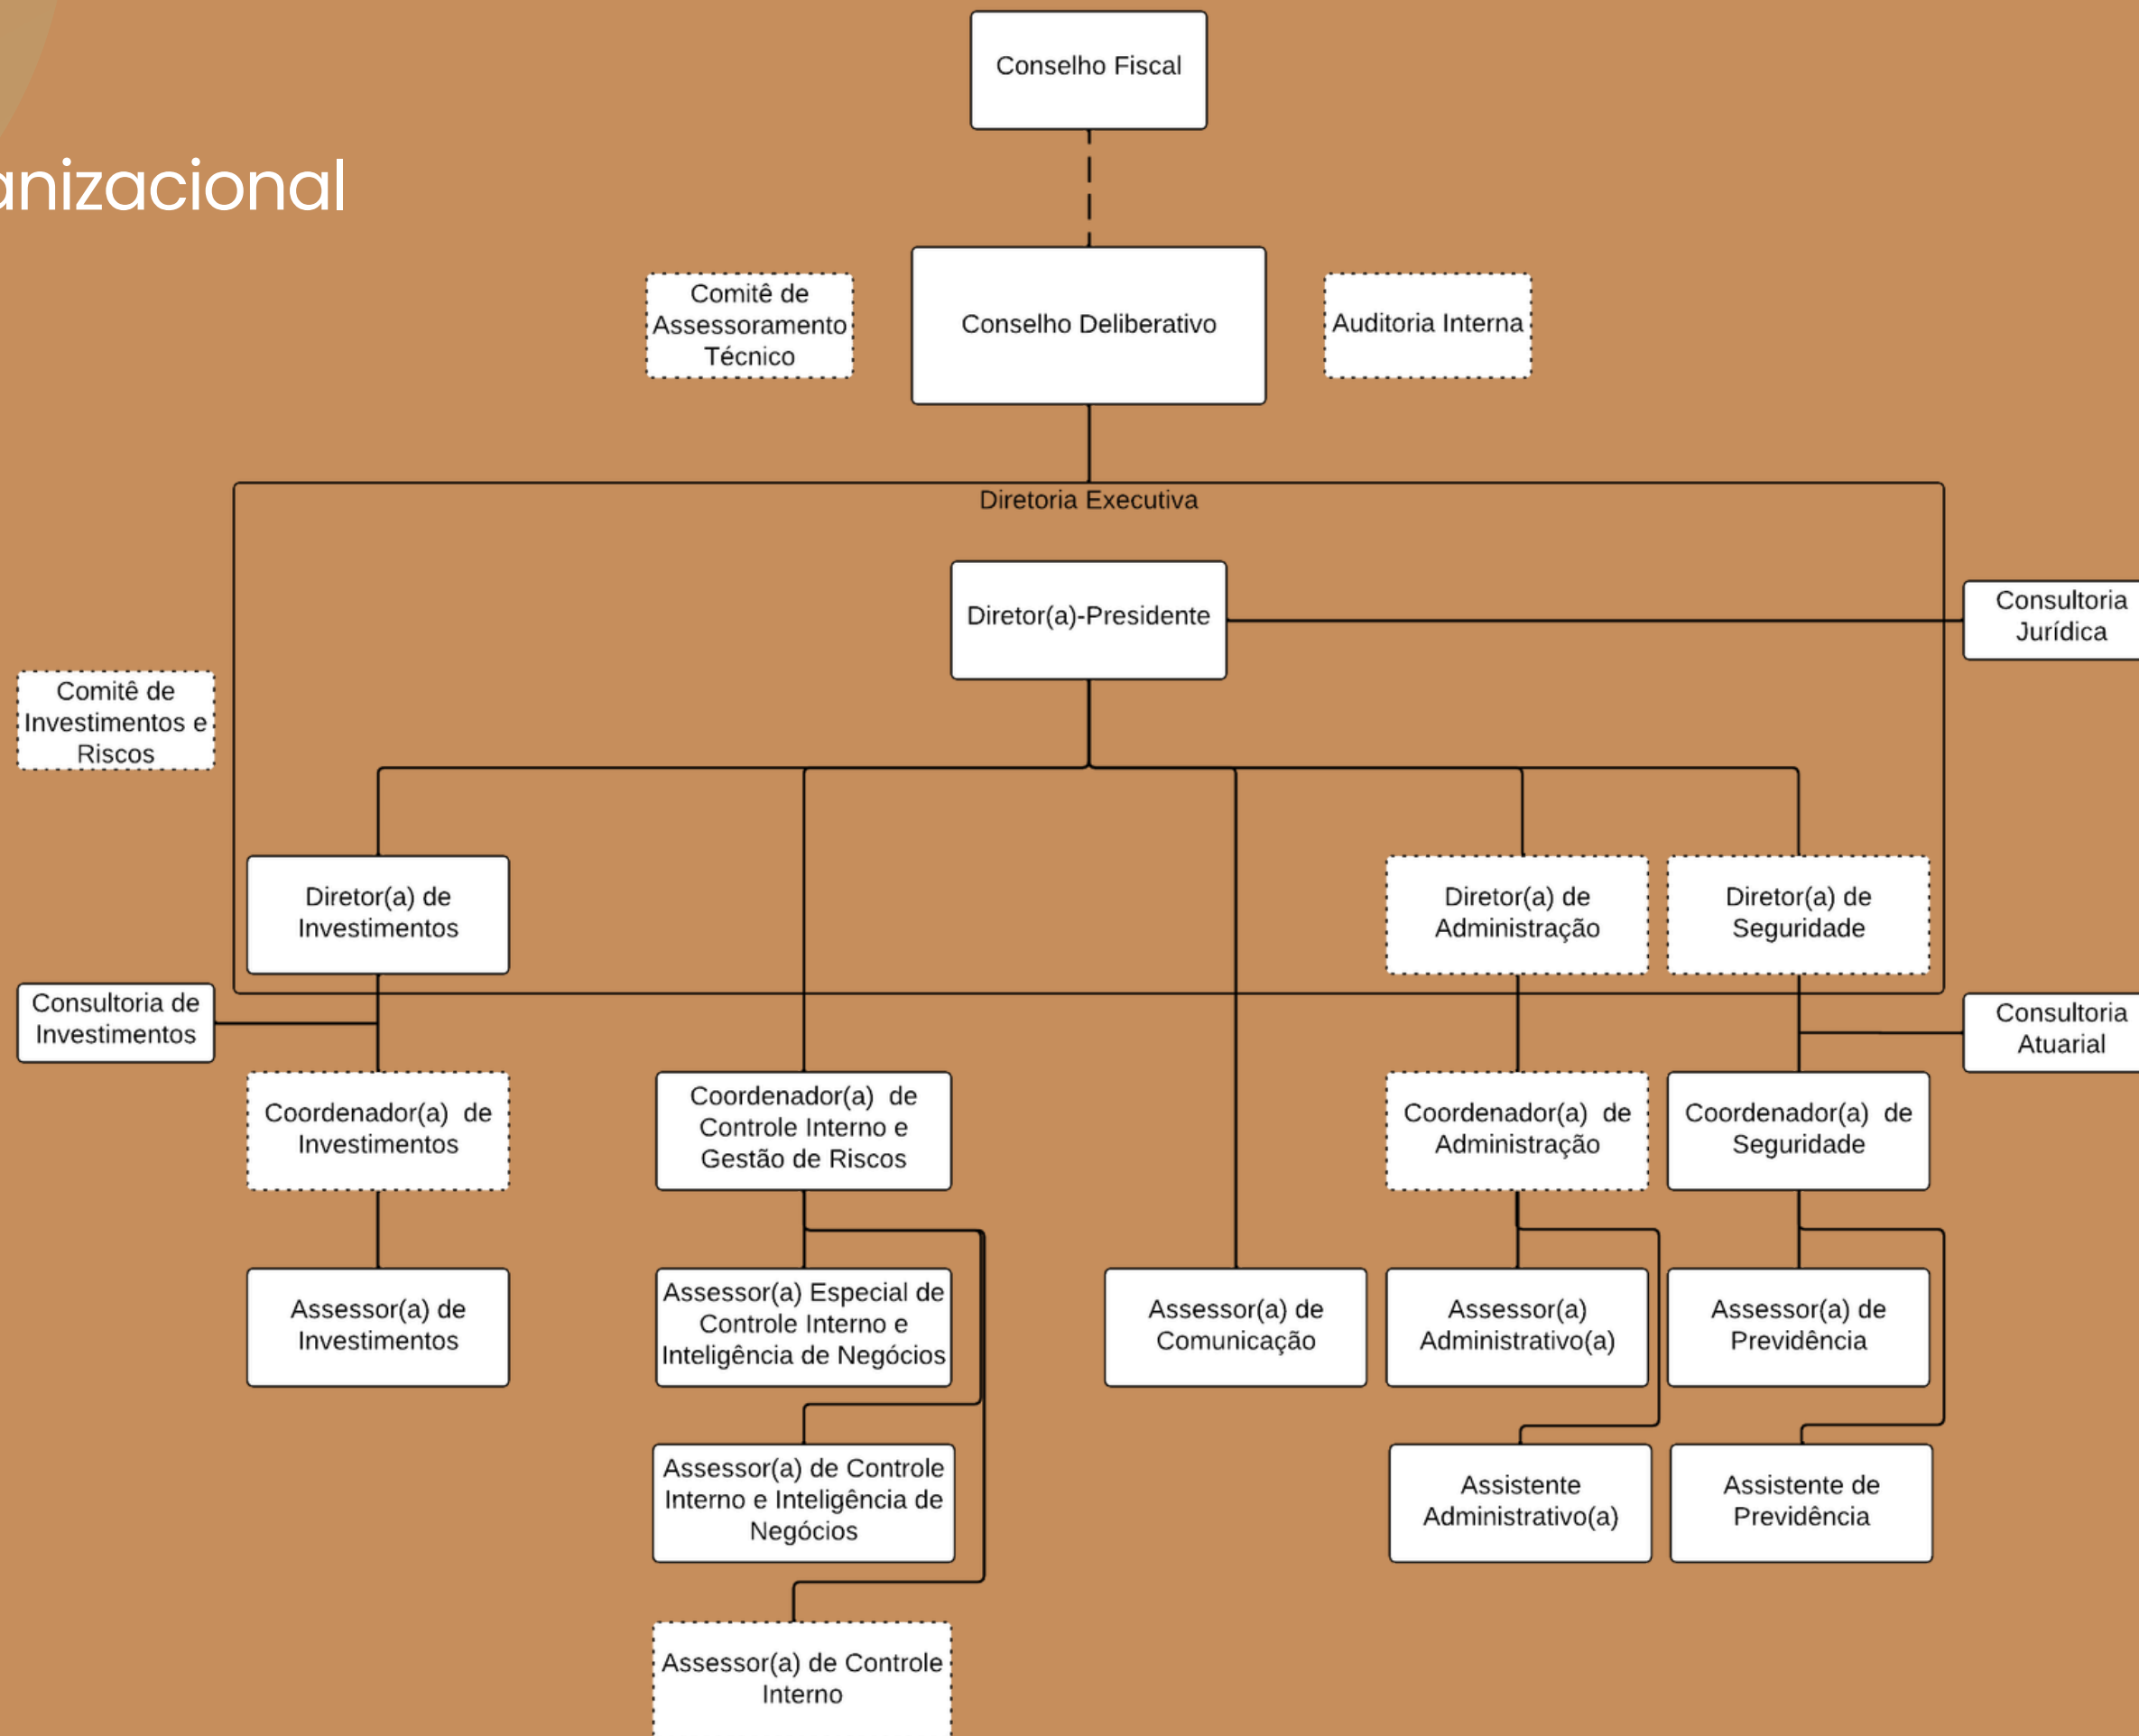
anizacional

Conselho Fiscal

Comitê de Assessoramento Técnico

Conselho Deliberativo

Auditoria Interna

Diretoria Executiva

Diretor(a)-Presidente

Consultoria Jurídica

Comitê de Investimentos e Riscos

Diretor(a) de Investimentos

Diretor(a) de Administração

Diretor(a) de Seguridade

Consultoria de Investimentos

Consultoria Atuarial

Coordenador(a) de Investimentos

Coordenador(a) de Controle Interno e Gestão de Riscos

Coordenador(a) de Administração

Coordenador(a) de Seguridade

Assessor(a) de Investimentos

Assessor(a) Especial de Controle Interno e Inteligência de Negócios

Assessor(a) de Comunicação

Assessor(a) Administrativo(a)

Assessor(a) de Previdência

Assessor(a) de Controle Interno e Inteligência de Negócios

Assistente Administrativo(a)

Assistente de Previdência

Assessor(a) de Controle Interno